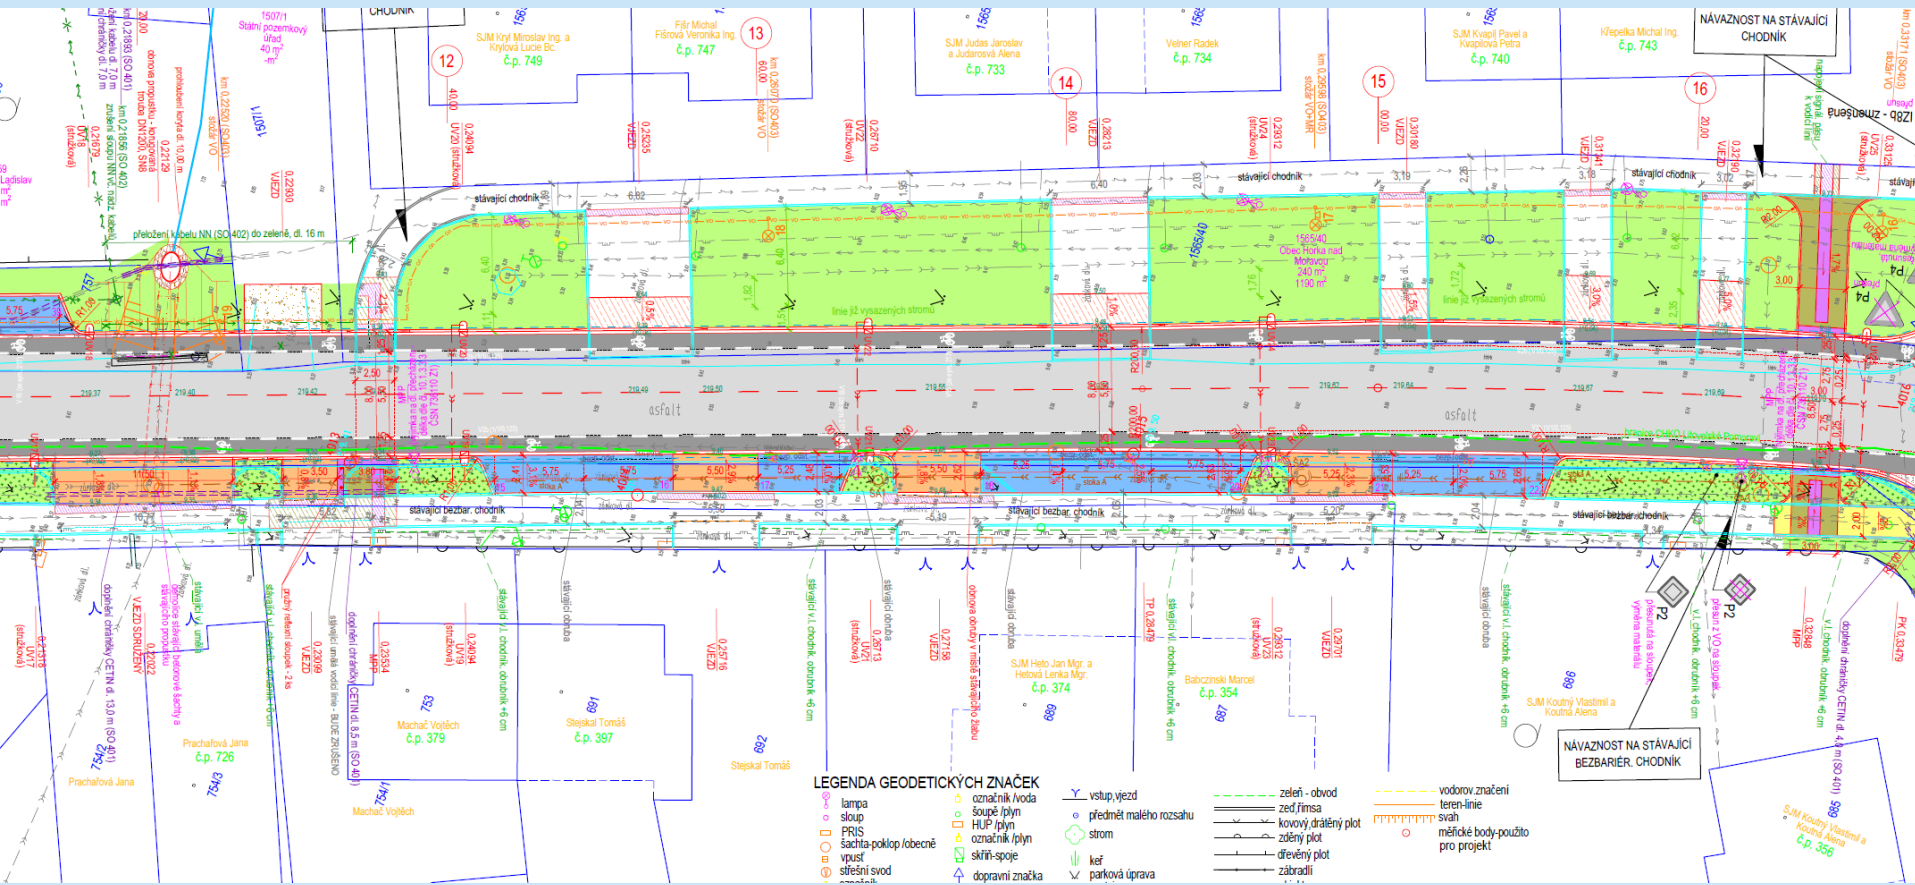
CHODNÍK

1507/1
Státní pozemkový úřad
40 m²

SJM Kryl Miroslav Ing. a Krylová Lucie Bc.
č.p. 749

Fišr Michal
Fišrová Veronika Ing.
č.p. 747

SJM Judas Jaroslav a Judasová Alena
č.p. 733

Velner Radek
č.p. 734

SJM Kvapil Pavel a Kvapilová Petra
č.p. 740

Křepelka Michal Ing.
č.p. 743

NÁVAZNOST NA STÁVAJÍCÍ CHODNÍK

12

13

14

15

16

stávající chodník

stávající chodník

stávající chodník

přeložení kabelu NN (SO 402) do zeleně, dl. 16 m

1565/40
Obec Horka nad Moravou
240 m²
1190 m²

linie již vysazených stromů

linie již vysazených stromů

asfalt

asfalt

stávající bezbar. chodník

stávající bezbar. chodník

stávající bezbar. chodník

VJEZD

UV22 (strukčková)

P2

P2

P4

P4

SJM Heto Jan Mgr. a Hetová Lenka Mgr.
č.p. 374

Babczinski Marcel
č.p. 354

SJM Koutný Vlastimil a Koutná Alena

Prachařová Jana
č.p. 726

Prachařová Jana

Machač Vojtěch
č.p. 379

Machač Vojtěch

Stejskal Tomáš
č.p. 397

Stejskal Tomáš

NÁVAZNOST NA STÁVAJÍCÍ BEZBARIÉR. CHODNÍK

SJM Koutný Vlastimil a Koutná Alena
č.p. 356

LEGENDA GEODETICKÝCH ZNAČEK
lampa
sloup
PRIS
šachta-poklop /obecně
vpusť
střešní svod
označník /voda
šoupě /plyn
HUP /plyn
označník /plyn
skříň-spoje
dopravní značka
vstup,vjezd
předmět malého rozsahu
strom
keř
parková úprava
zeleň - obvod
zeď,římsa
kovový,drátěný plot
zděný plot
dřevěný plot
zábradlí
vodorov.značení
teren-linie
svah
měřické body-použito pro projekt